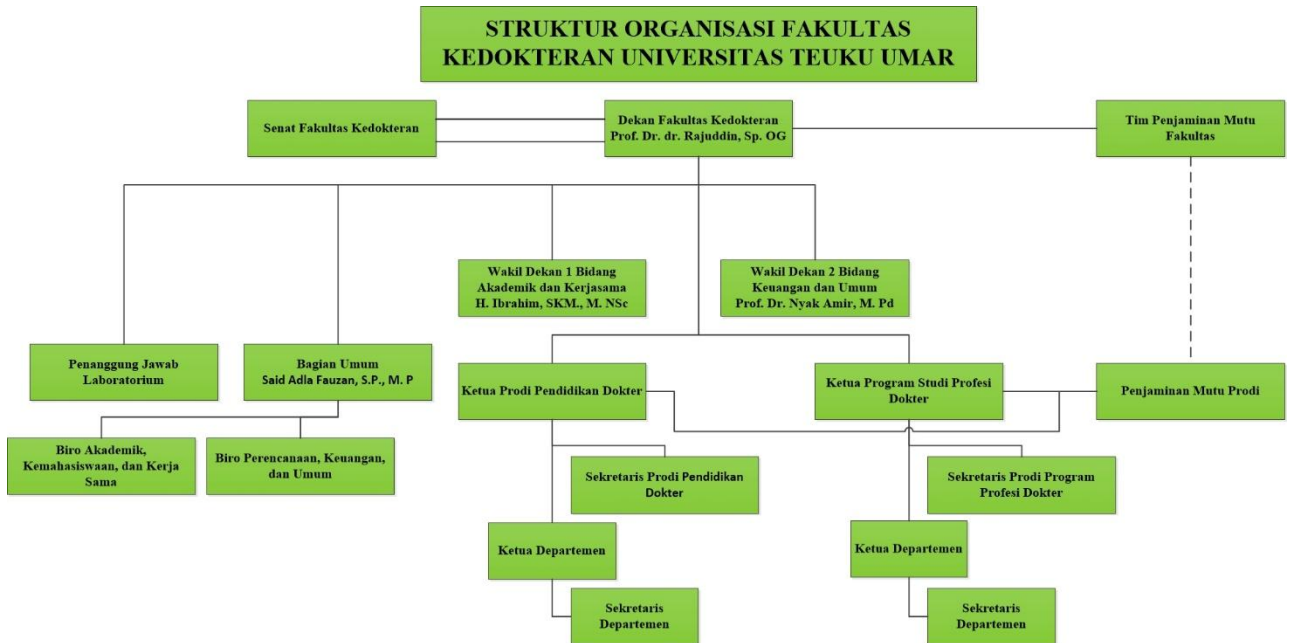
STRUKTUR ORGANISASI FAKULTAS KEDOKTERAN UNIVERSITAS TEUKU UMAR

Senat Fakultas Kedokteran

Dekan Fakultas Kedokteran
Prof. Dr. dr. Rajuddin, Sp. OG

Tim Penjaminan Mutu Fakultas

Wakil Dekan 1 Bidang Akademik dan Kerjasama
H. Ibrahim, SKM., M. NSc

Wakil Dekan 2 Bidang Keuangan dan Umum
Prof. Dr. Nyak Amir, M. Pd

Penanggung Jawab Laboratorium

Bagian Umum
Said Adla Fauzan, S.P., M. P

Ketua Prodi Pendidikan Dokter

Ketua Program Studi Profesi Dokter

Penjaminan Mutu Prodi

Biro Akademik, Kemahasiswaan, dan Kerja Sama

Biro Perencanaan, Keuangan, dan Umum

Sekretaris Prodi Pendidikan Dokter

Sekretaris Prodi Program Profesi Dokter

Ketua Departemen

Ketua Departemen

Sekretaris Departemen

Sekretaris Departemen